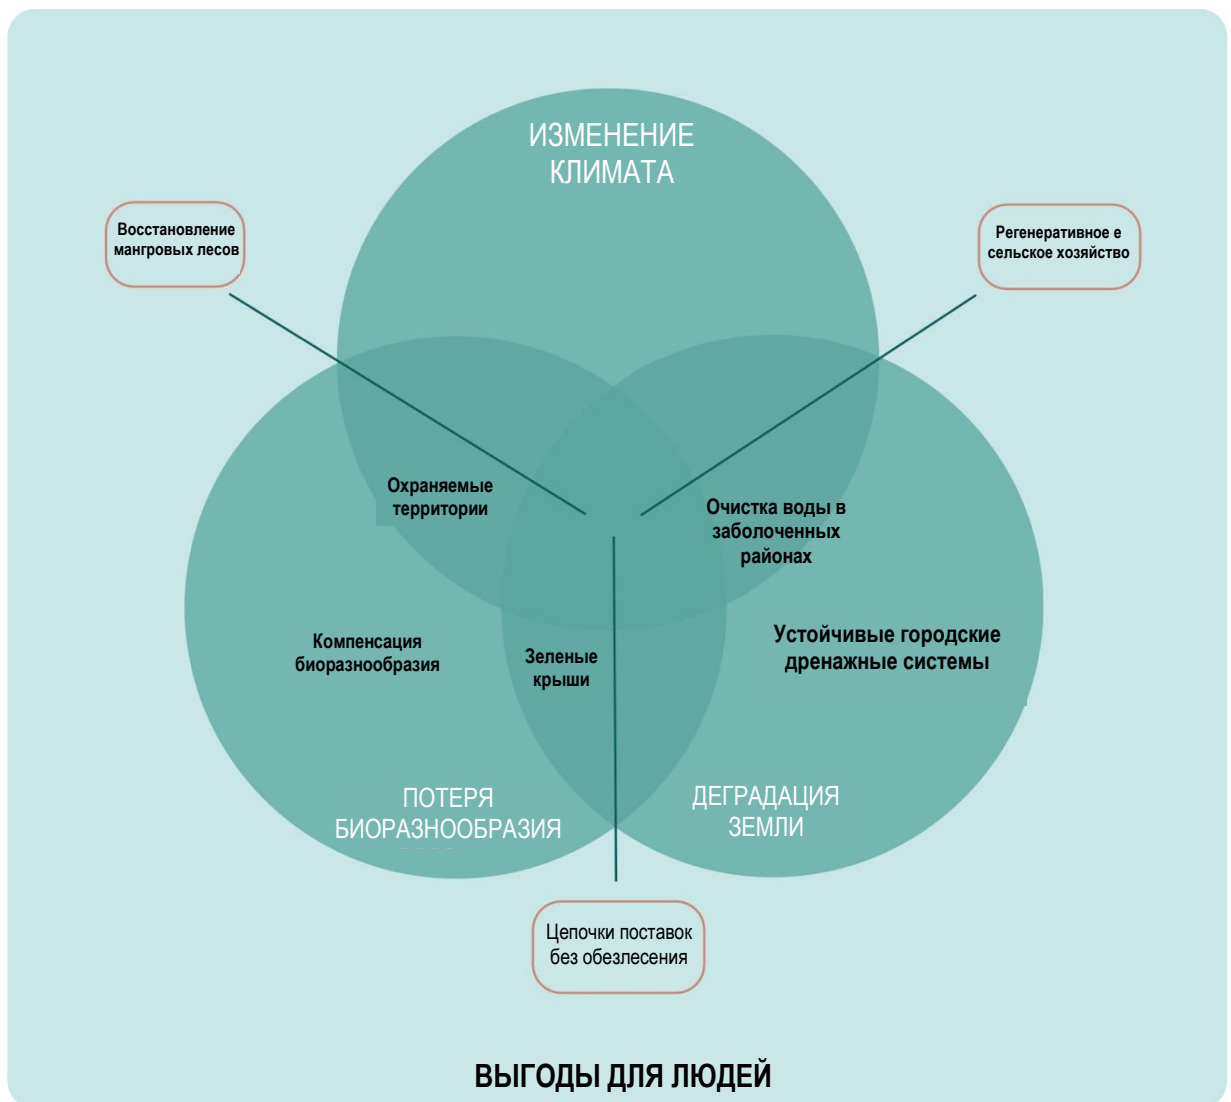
ИЗМЕНЕНИЕ КЛИМАТА

Восстановление мангровых лесов

Регенеративное е сельское хозяйство

Охраняемые территории

Очистка воды в заболоченных районах

Компенсация биоразнообразия

Зеленые крыши

Устойчивые городские дренажные системы

ПОТЕРЯ БИОРАЗНООБРАЗИЯ

ДЕГРАДАЦИЯ ЗЕМЛИ

Цепочки поставок без обезлесения

ВЫГОДЫ ДЛЯ ЛЮДЕЙ